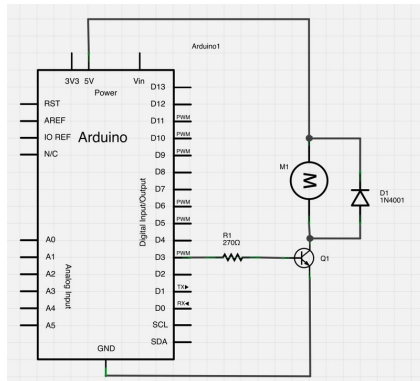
Arduino1

3V3 5V Vin
Power

RST
AREF
IO REF
N/C

Arduino

A0
A1
A2
A3
A4
A5

Analog Input

D13
D12
D11 PWM
D10 PWM
D9 PWM
D8
D7
D6 PWM
D5 PWM
D4
D3 PWM
D2
D1 TX▶
D0 RX◀
SCL
SDA

Digital Input/Output

GND

M1

D1
1N4001

R1
270Ω

Q1